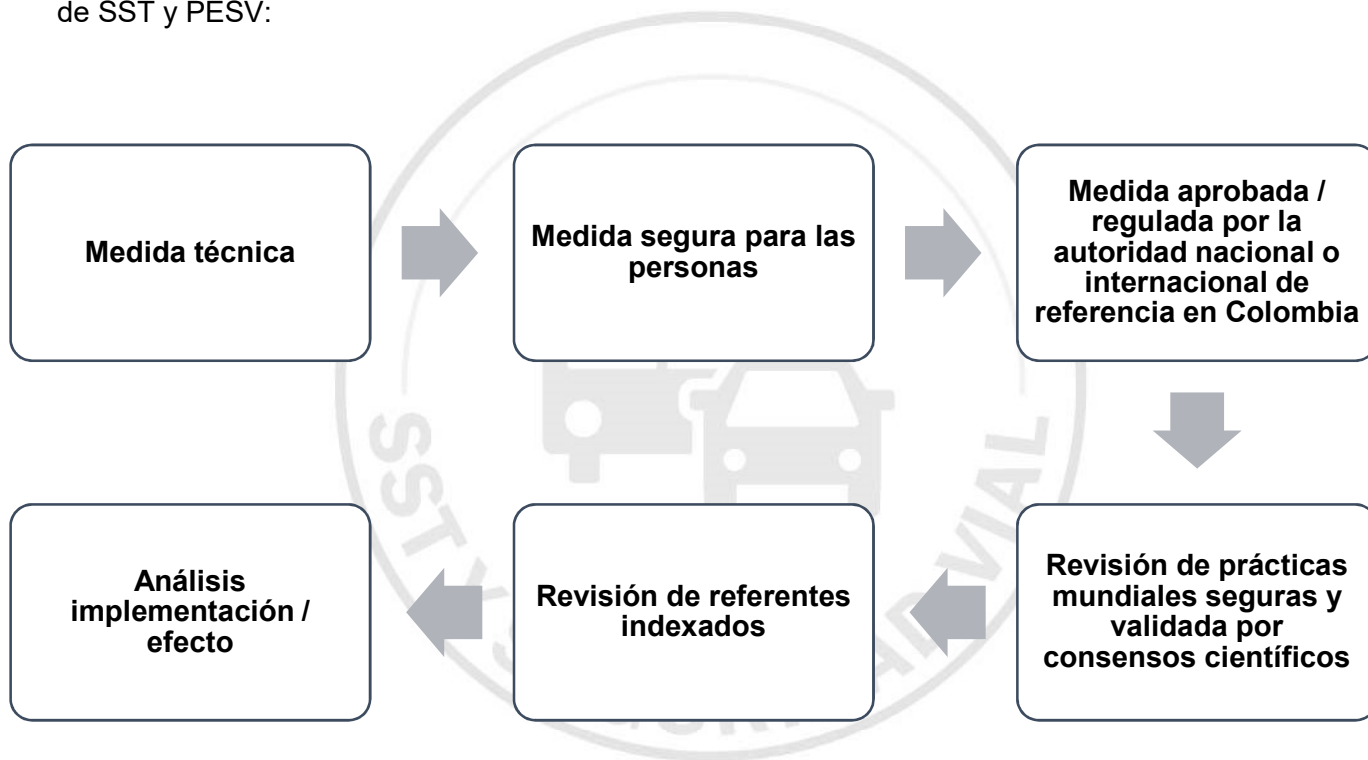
de SST y PESV:

Medida técnica

Medida segura para las personas

Medida aprobada / regulada por la autoridad nacional o internacional de referencia en Colombia

Revisión de prácticas mundiales seguras y validada por consensos científicos

Revisión de referentes indexados

Análisis implementación / efecto

SST Y SEGURIDAD VIAL